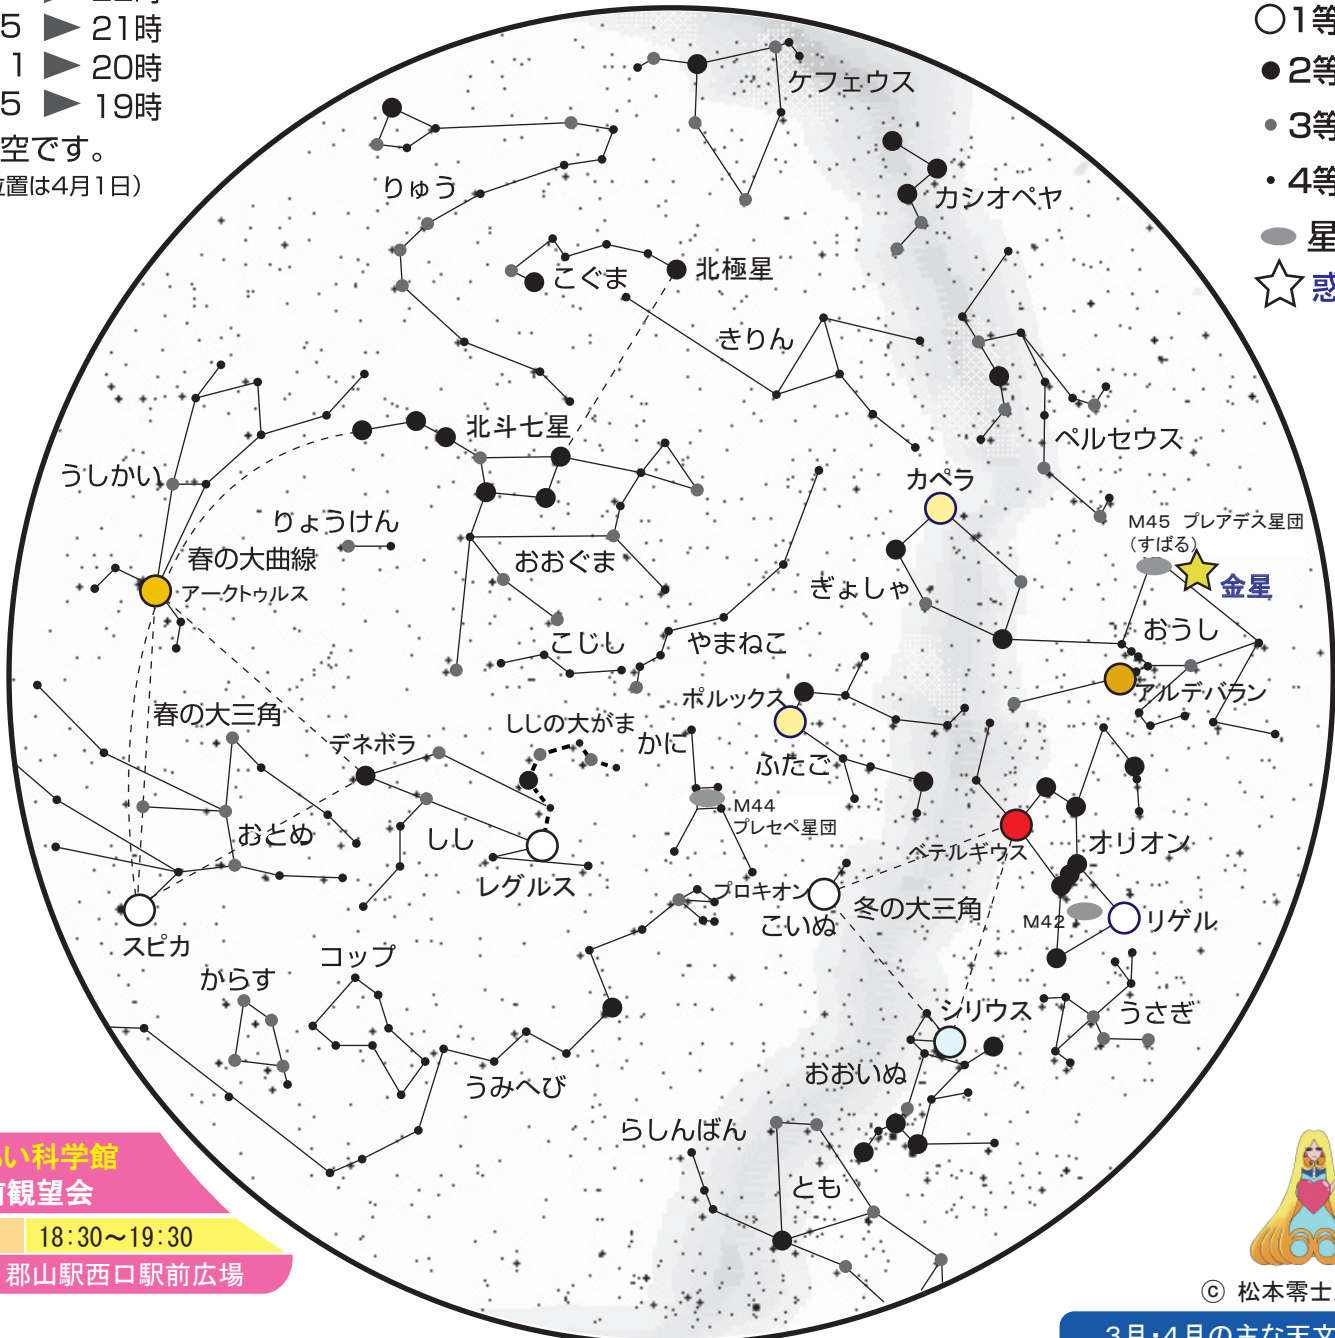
5 ▶ 21時
1 ▶ 20時
5 ▶ 19時
空です。
位置は4月1日)

○1等
●2等
• 3等
• 4等
星
☆ 惑

ケフェウス
りゅう
カシオペヤ
こぐま
北極星
きりん
北斗七星
ペルセウス
うしかい
カペラ
M45 プレアデス星団 (すばる)
金星
りょうけん
春の大曲線
おおぐま
ぎょしゃ
アークトゥルス
おうし
こじし
やまねこ
ポルックス
アルデバラン
春の大三角
しし の大がま
かに
デネボラ
ふたご
M44 プレセペ星団
おとめ
しし
ベテルギウス
オリオン
レグルス
プロキオン
冬の大三角
こいぬ
M42
リゲル
スピカ
コップ
からす
シリウス
うさぎ
おおいぬ
うみへび
らしんばん
とも

い科学館
観望会
18:30〜19:30
郡山駅西口駅前広場

© 松本零士
3月・4月の主な天文